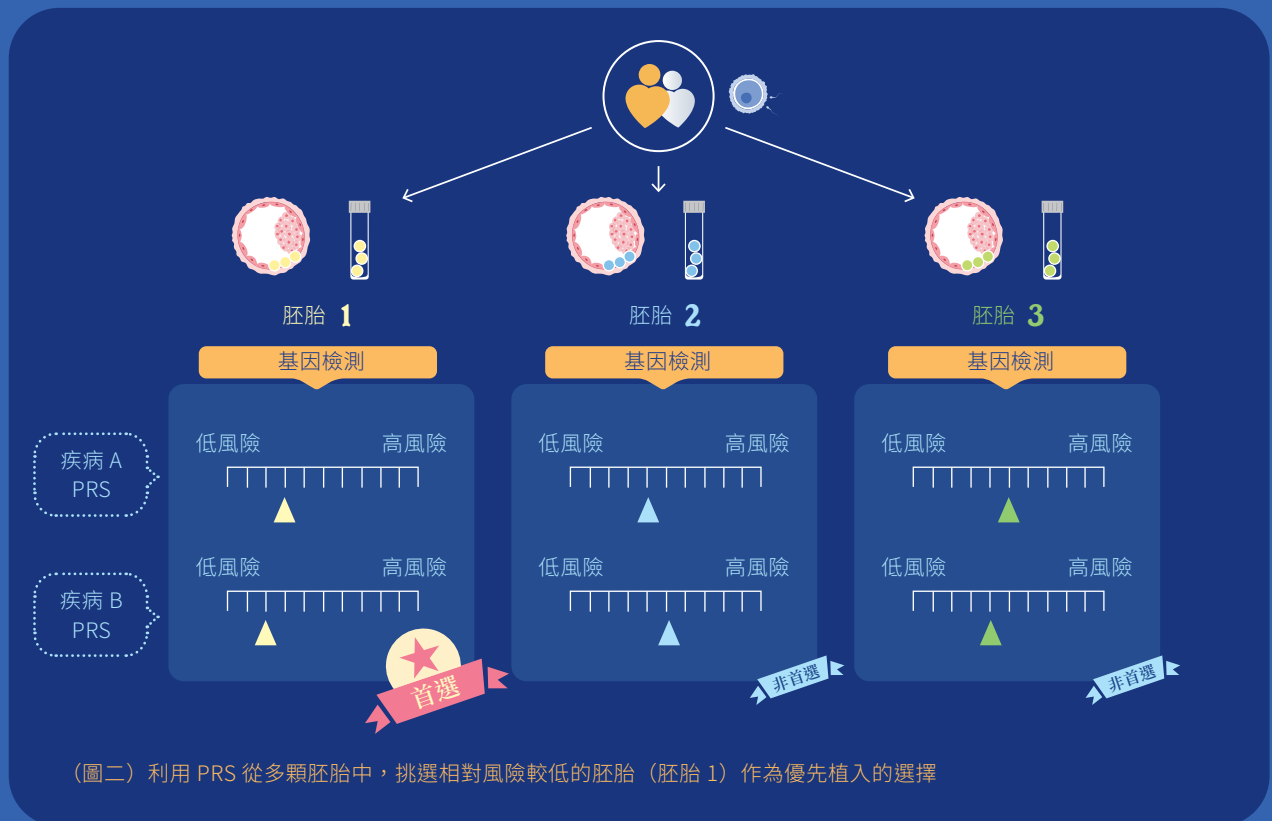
胚胎 1

胚胎 2

胚胎 3

基因檢測

基因檢測

基因檢測

疾病 A PRS

疾病 B PRS

低風險 高風險

低風險 高風險

首選

低風險 高風險

低風險 高風險

非首選

低風險 高風險

低風險 高風險

非首選

（圖二）利用 PRS 從多顆胚胎中，挑選相對風險較低的胚胎（胚胎 1）作為優先植入的選擇